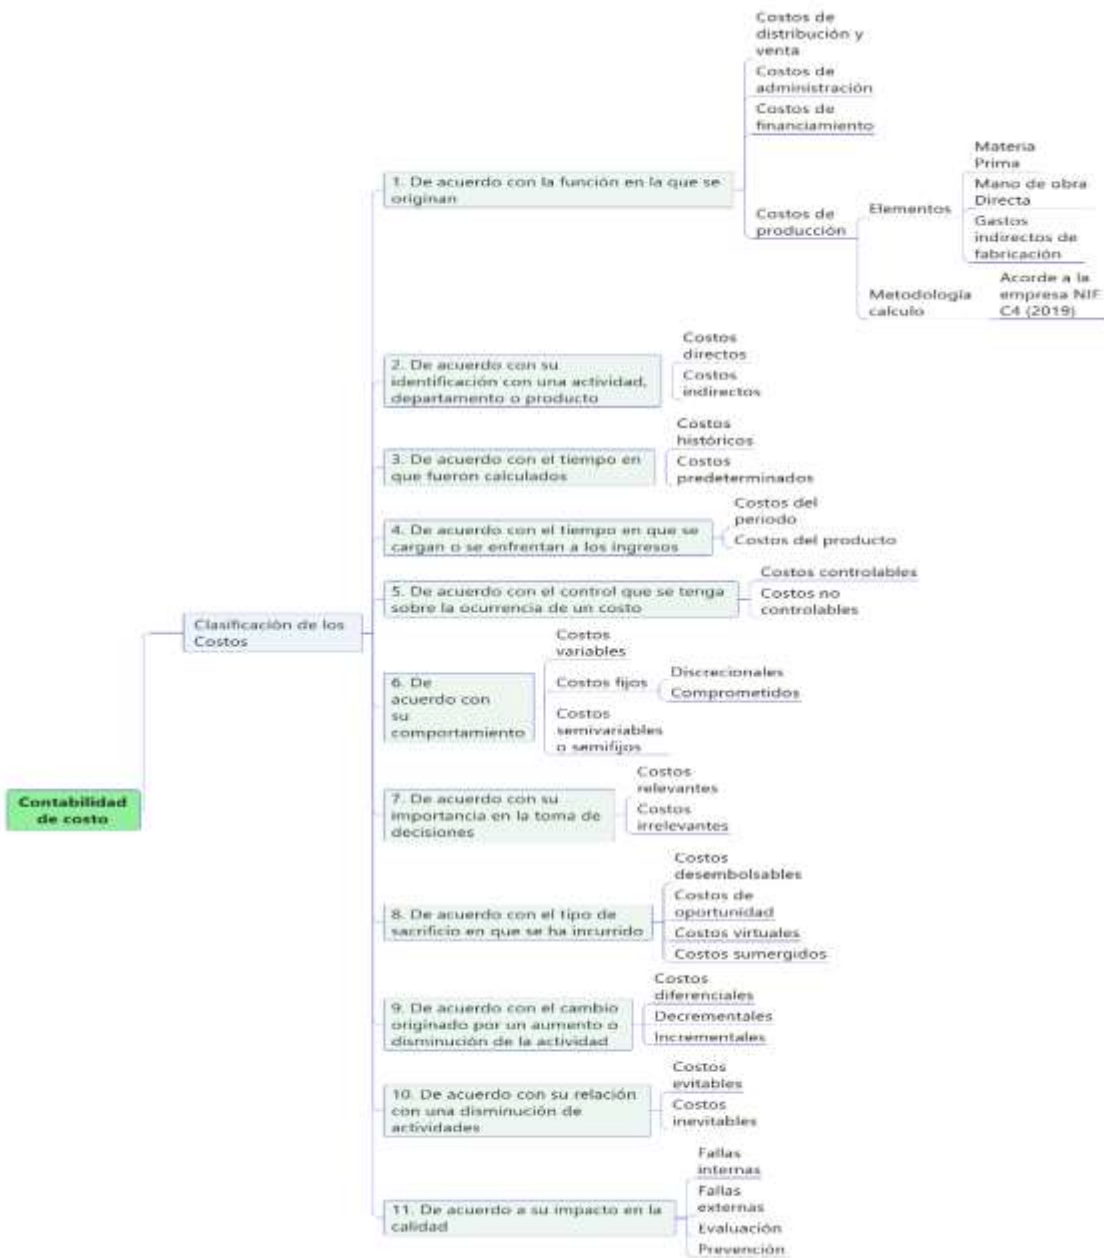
Contabilidad de costo

Clasificación de los Costos

1. De acuerdo con la función en la que se originan

Costos de distribución y venta

Costos de administración

Costos de financiamiento

Costos de producción

Elementos

Materia Prima

Mano de obra Directa

Gastos indirectos de fabricación

Metodologia calculo

Acorde a la empresa NIF C4 (2019)

2. De acuerdo con su identificación con una actividad, departamento o producto

Costos directos

Costos indirectos

3. De acuerdo con el tiempo en que fueron calculados

Costos históricos

Costos predeterminados

4. De acuerdo con el tiempo en que se cargan o se enfrentan a los ingresos

Costos del periodo

Costos del producto

5. De acuerdo con el control que se tenga sobre la ocurrencia de un costo

Costos controlables

Costos no controlables

6. De acuerdo con su comportamiento

Costos variables

Costos fijos

Discrecionales

Comprometidos

Costos semivariables o semifijos

7. De acuerdo con su importancia en la toma de decisiones

Costos relevantes

Costos irrelevantes

8. De acuerdo con el tipo de sacrificio en que se ha incurrido

Costos desembolsables

Costos de oportunidad

Costos virtuales

Costos sumergidos

9. De acuerdo con el cambio originado por un aumento o disminución de la actividad

Costos diferenciales

Decrementales

Incrementales

10. De acuerdo con su relación con una disminución de actividades

Costos evitables

Costos inevitables

11. De acuerdo a su impacto en la calidad

Fallas internas

Fallas externas

Evaluación

Prevención